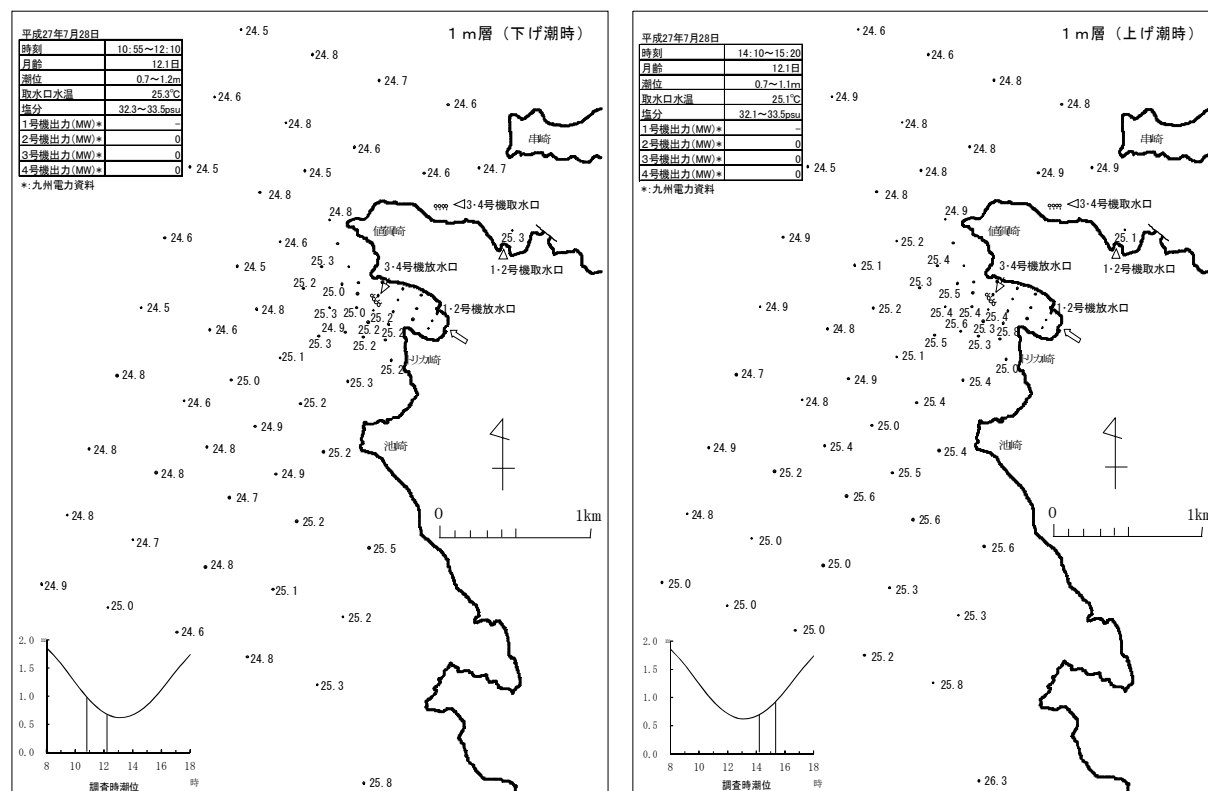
平成27年7月28日

| 時刻 | 10:55～12:10 |
|---|---|
| 月齢 | 12.1日 |
| 潮位 | 0.7～1.2m |
| 取水口水温 | 25.3℃ |
| 塩分 | 32.3～33.5psu |
| 1号機出力(MW)＊ | - |
| 2号機出力(MW)＊ | 0 |
| 3号機出力(MW)＊ | 0 |
| 4号機出力(MW)＊ | 0 |

＊:九州電力資料

1ｍ層（下げ潮時）

24.5 24.8 24.7 24.6 24.6 24.8 24.6 24.5 24.5 24.6 24.7 24.8 24.8 24.6 24.6 24.5 25.3 25.2 25.0 24.5 24.8 25.3 25.0 25.2 24.6 24.9 25.2 25.2 25.3 25.2 25.1 25.2 24.8 25.0 25.3 24.6 25.2 24.9 24.8 24.8 25.2 24.8 24.9 24.7 24.8 25.2 24.7 25.5 24.8 24.9 25.1 25.0 25.2 24.6 24.8 25.3 25.8

串崎
3･4号機取水口
値賀崎
1･2号機取水口
3･4号機放水口
1･2号機放水口
トリカ崎
池崎
0 1km

2.0 1.5 1.0 0.5 0.0
8 10 12 14 16 18
調査時潮位 時

平成27年7月28日

| 時刻 | 14:10～15:20 |
|---|---|
| 月齢 | 12.1日 |
| 潮位 | 0.7～1.1m |
| 取水口水温 | 25.1℃ |
| 塩分 | 32.1～33.5psu |
| 1号機出力(MW)＊ | - |
| 2号機出力(MW)＊ | 0 |
| 3号機出力(MW)＊ | 0 |
| 4号機出力(MW)＊ | 0 |

＊:九州電力資料

1ｍ層（上げ潮時）

24.6 24.6 24.8 24.9 24.8 24.8 24.8 24.5 24.8 24.9 24.9 24.8 24.9 24.9 25.2 25.1 25.4 25.1 25.3 25.5 24.9 25.2 25.4 25.4 25.4 25.6 25.3 25.8 24.8 25.5 25.3 25.1 25.0 24.7 24.9 25.4 24.8 25.4 25.0 24.9 25.4 25.4 25.2 25.5 25.6 24.8 25.6 25.6 25.0 25.0 25.0 25.3 25.0 25.3 25.0 25.2 25.8 26.3

串崎
3･4号機取水口
値賀崎
1･2号機取水口
3･4号機放水口
1･2号機放水口
トリカ崎
池崎
0 1km

2.0 1.5 1.0 0.5 0.0
8 10 12 14 16 18
調査時潮位 時